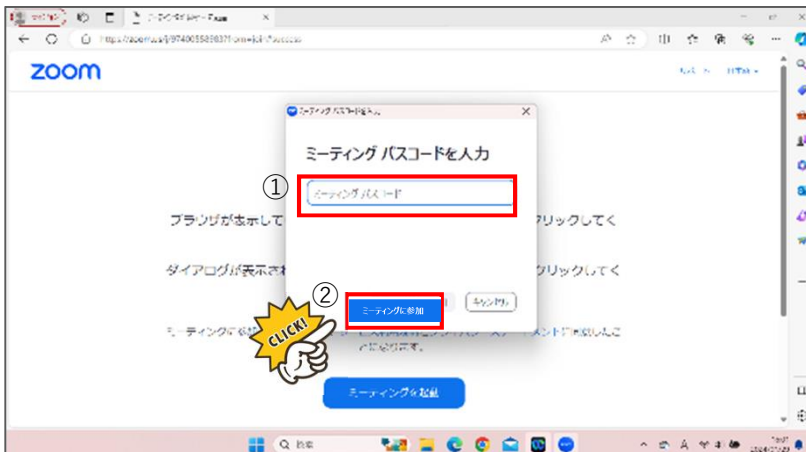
zoom

ミーティング パスコードを入力

①

ミーティング パスコード

ブラウザが表示して　　　　　　　　　　　　　　　　　クリックしてく

ダイアログが表示され　　　　　　　　　　　　　　　　クリックしてく

②

ミーティングに参加

キャンセル

CLICK!

ミーティングに参加

ミーティングを起動

Q 検索